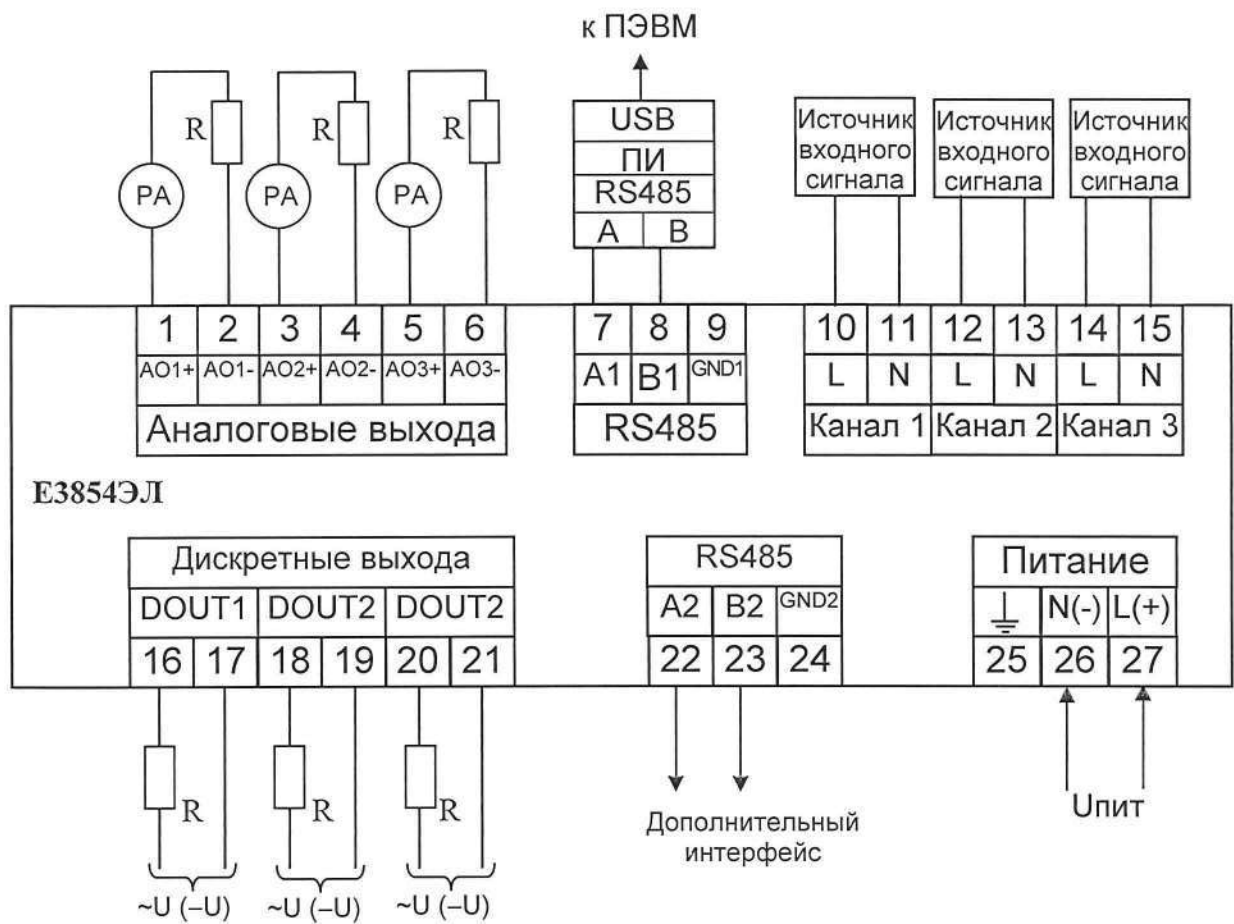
к ПЭВМ

R R R

PA PA PA

USB
ПИ
RS485
A B

Источник входного сигнала
Источник входного сигнала
Источник входного сигнала

| 1 | 2 | 3 | 4 | 5 | 6 |
|---|---|---|---|---|---|
| AO1+ | AO1- | AO2+ | AO2- | AO3+ | AO3- |

Аналоговые выхода

| 7 | 8 | 9 |
|---|---|---|
| A1 | B1 | GND1 |

RS485

| 10 | 11 | 12 | 13 | 14 | 15 |
|---|---|---|---|---|---|
| L | N | L | N | L | N |

Канал 1 Канал 2 Канал 3

Е3854ЭЛ

Дискретные выхода

| DOUT1 | | DOUT2 | | DOUT2 | |
|---|---|---|---|---|---|
| 16 | 17 | 18 | 19 | 20 | 21 |

RS485

| A2 | B2 | GND2 |
|---|---|---|
| 22 | 23 | 24 |

Питание

| ⏚ | N(-) | L(+) |
|---|---|---|
| 25 | 26 | 27 |

R R R

~U (–U) ~U (–U) ~U (–U)

Дополнительный интерфейс

Uпит